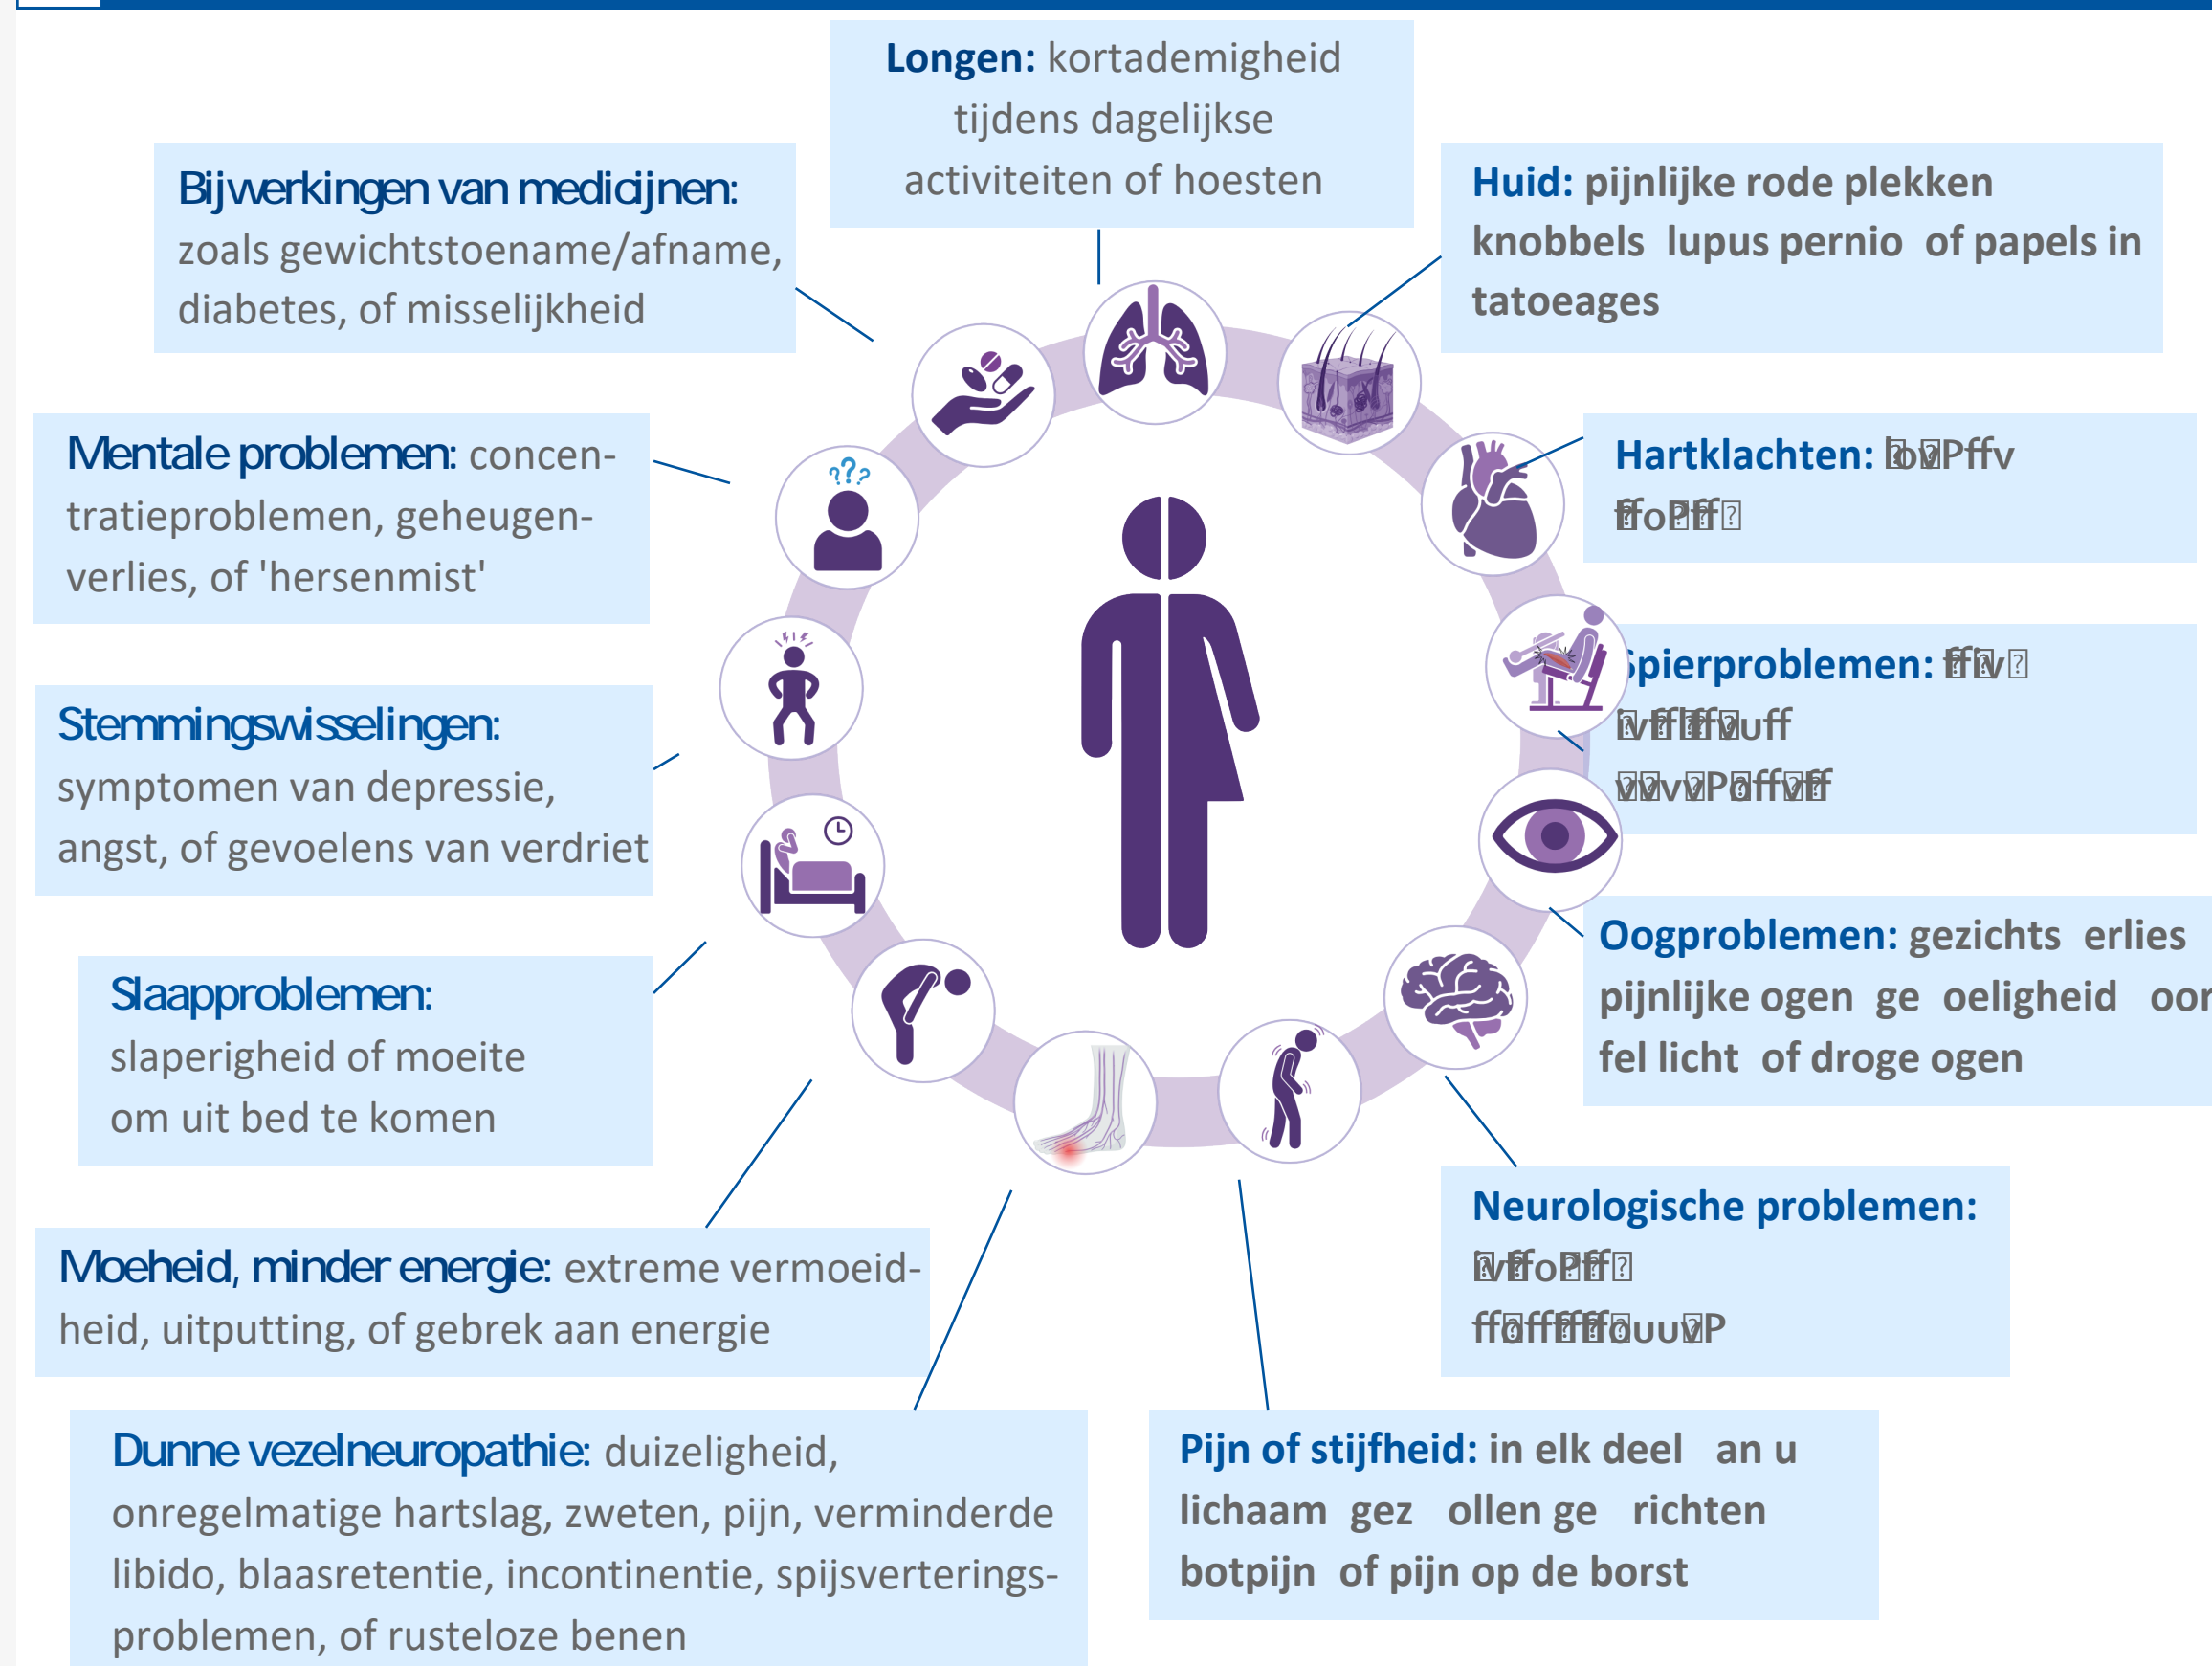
Longen: kortademigheid tijdens dagelijkse activiteiten of hoesten

Bijwerkingen van medicijnen: zoals gewichtstoename/afname, diabetes, of misselijkheid

Huid: pijnlijke rode plekken knobbels lupus pernio of papels in tatoeages

Mentale problemen: concentratieproblemen, geheugenverlies, of 'hersenmist'

Hartklachten: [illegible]

Spierproblemen: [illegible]

Stemmingswisselingen: symptomen van depressie, angst, of gevoelens van verdriet

Oogproblemen: gezichts erlies pijnlijke ogen ge oeligheid oor fel licht of droge ogen

Slaapproblemen: slaperigheid of moeite om uit bed te komen

Neurologische problemen: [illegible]

Moeheid, minder energie: extreme vermoeidheid, uitputting, of gebrek aan energie

Dunne vezelneuropathie: duizeligheid, onregelmatige hartslag, zweten, pijn, verminderde libido, blaasretentie, incontinentie, spijsverteringsproblemen, of rusteloze benen

Pijn of stijfheid: in elk deel an u lichaam gez ollen ge richten botpijn of pijn op de borst